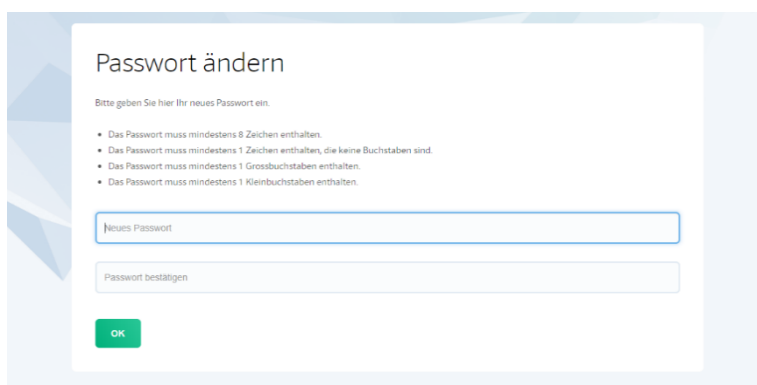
Passwort ändern

Bitte geben Sie hier Ihr neues Passwort ein.

- Das Passwort muss mindestens 8 Zeichen enthalten.
- Das Passwort muss mindestens 1 Zeichen enthalten, die keine Buchstaben sind.
- Das Passwort muss mindestens 1 Grossbuchstaben enthalten.
- Das Passwort muss mindestens 1 Kleinbuchstaben enthalten.

Neues Passwort

Passwort bestätigen

OK